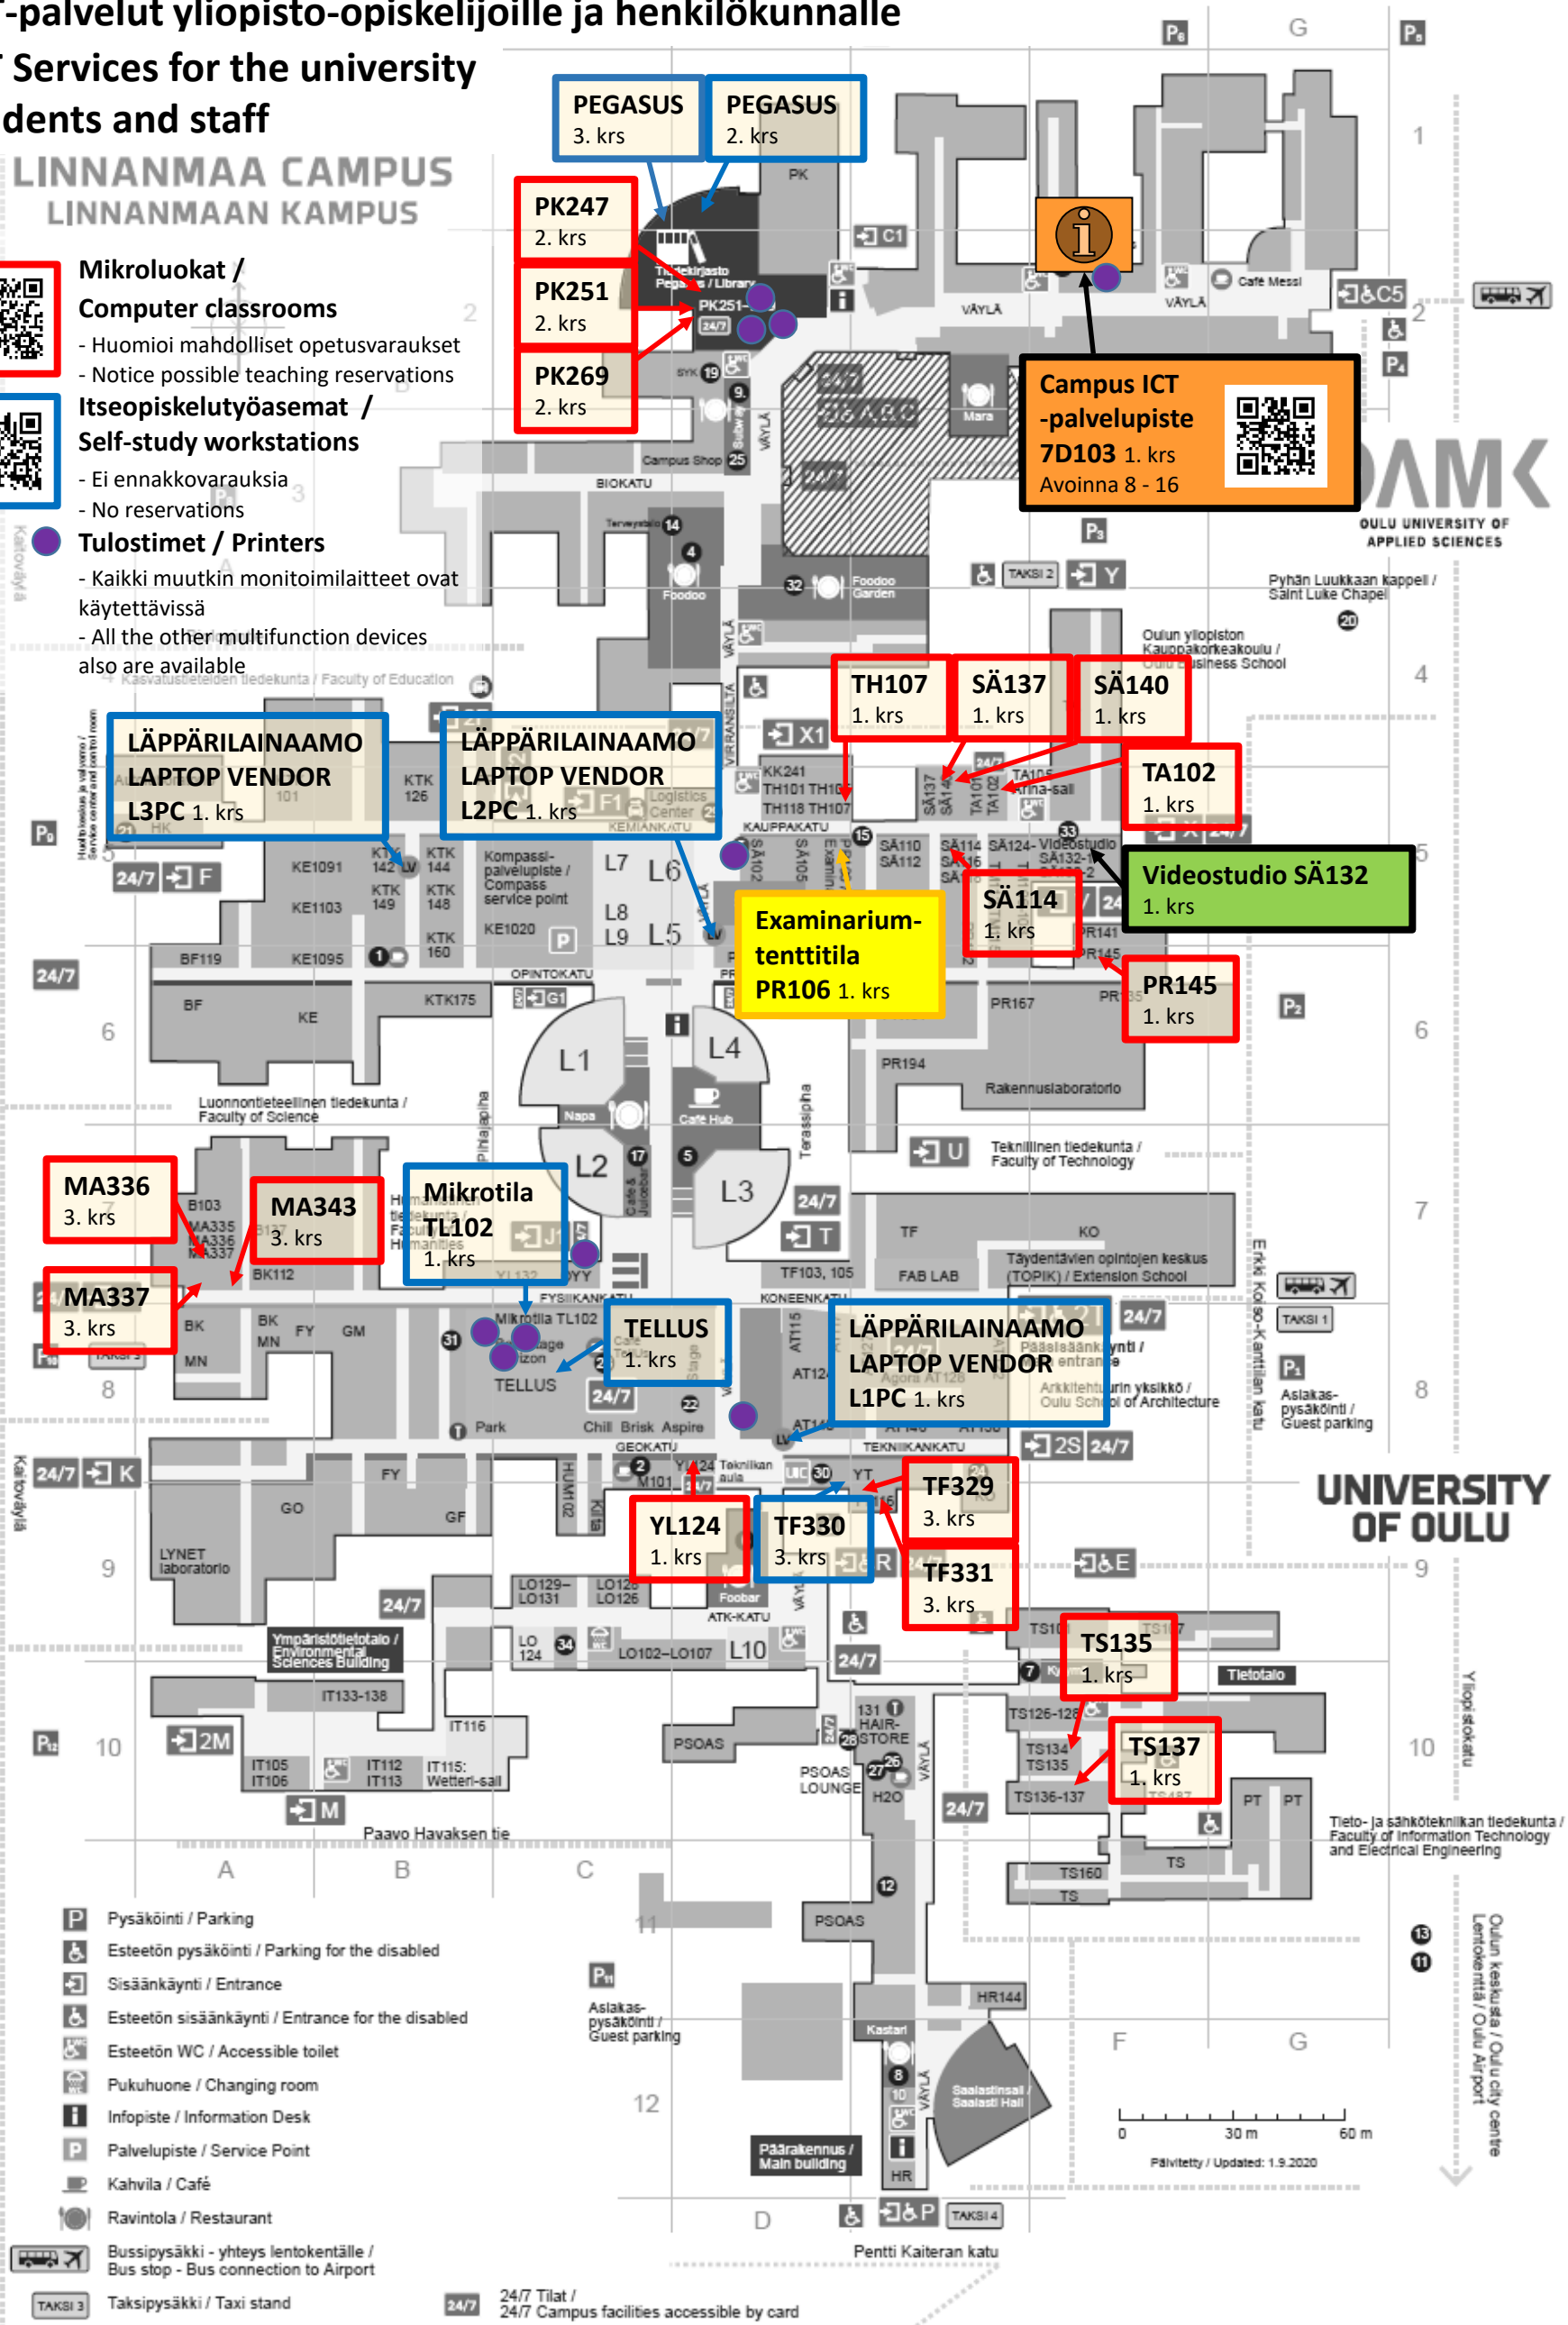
-palvelut yliopisto-opiskelijoille ja henkilökunnalle
Services for the university
dents and staff

LINNANMAA CAMPUS
LINNANMAAN KAMPUS

Mikroluokat /
Computer classrooms
- Huomioi mahdolliset opetusvaraukset
- Notice possible teaching reservations

Itseopiskelutyöasemat /
Self-study workstations
- Ei ennakkovarauksia
- No reservations

Tulostimet / Printers
- Kaikki muutkin monitoimilaitteet ovat käytettävissä
- All the other multifunction devices also are available

PEGASUS
3. krs

PEGASUS
2. krs

PK247
2. krs

PK251
2. krs

PK269
2. krs

Campus ICT -palvelupiste
7D103 1. krs
Avoinna 8 - 16

LÄPPÄRILAINAAMO
LAPTOP VENDOR
L3PC 1. krs

LÄPPÄRILAINAAMO
LAPTOP VENDOR
L2PC 1. krs

TH107
1. krs

SÄ137
1. krs

SÄ140
1. krs

TA102
1. krs

Videostudio SÄ132
1. krs

Examinarium-tenttitila
PR106 1. krs

SÄ114
1. krs

PR145
1. krs

MA336
3. krs

MA343
3. krs

Mikrotila
TL102
1. krs

MA337
3. krs

TELLUS
1. krs

LÄPPÄRILAINAAMO
LAPTOP VENDOR
L1PC 1. krs

YL124
1. krs

TF330
3. krs

TF329
3. krs

TF331
3. krs

TS135
1. krs

TS137
1. krs

PK
C1
Café Messi
C5
VÄYLÄ
Tiedekirjasto Pegasus / Library
PK251
24/7
SYK 19
9
Subway
VÄYLÄ
Mara
Campus Shop 25
BIOKATU
Terveystalo 14
4
Foodoo
32 Foodoo Garden
TAKSI 2
Y
OAMK
OULU UNIVERSITY OF APPLIED SCIENCES
Pyhän Luukkaan kappeli / Saint Luke Chapel
20
Oulun yliopiston Kauppakorkeakoulu / Oulu Business School
Kasvatustieteiden tiedekunta / Faculty of Education
X1
KK241
TH101 TH10
TH118 TH107
KAUPPAKATU
15
SÄ110
SÄ112
SÄ124- Videostudio
SÄ132
33
TA105
Arina-sali
KTK 126
101
Logistics Center
KEMIANKATU
HK
Huoltokeskus ja valvomo / Service center and control room
24/7 F
KE1091
KE1103
KE1095
KE1020
KTK 142
KTK 149
KTK 144
KTK 148
KTK 160
Kompassi-palvelupiste / Compass service point
L7 L6
L8 L5
L9
LV
PR141
PR167
PR194
Rakennuslaboratorio
BF119
BF
KE
KTK175
OPINTOKATU
G1
L1
L4
L2
L3
Napa
Café Hub
17
5
Luonnontieteellinen tiedekunta / Faculty of Science
Pirilänpiha
Terassipiha
U
Teknillinen tiedekunta / Faculty of Technology
B103
MA335
MA336
MA337
BK112
Humanistinen tiedekunta / Faculty of Humanities
J1
YL132
YYY
FYSIIKANKATU
24/7
T
TF
KO
FAB LAB
Täydentävien opintojen keskus (TOPIK) / Extension School
TF103, 105
KONEENKATU
BK
MN
FY
GM
31
Mikrotila TL102
Stage
Horizon
TELLUS
Café Tellus
24/7
22
AT115
AT124
Pääsisäänkäynti / Main entrance
Agora AT128
Arkkitehtuurin yksikkö / Oulu School of Architecture
Park
Chill Brisk Aspire
GEOKATU
TEKNIIKANKATU
24/7 K
FY
GO
GF
LYNET laboratorio
2
YL124 Tekniikan aula
30
YT
HUM102
Kita
2S 24/7
E
LO129-LO131
LO128 LO126
Foobar
ATK-KATU
R
TS101
TS107
Tietotalo
24/7
Ympäristötietotalo / Environmental Sciences Building
IT133-138
IT116
LO 124
34
LO102-LO107
L10
24/7
131
HAIR-STORE
28
PSOAS
PSOAS LOUNGE
27
26
H20
VÄYLÄ
24/7
TS126-128
TS134 TS135
TS136-137
PT PT
TS
TS160
TS
2M
IT105 IT106
IT112 IT113
IT115: Wetteri-sali
M
Paavo Havaksen tie
A B C
12
PSOAS
Kastari
8
10
Saalastinsali / Saalasti Hall
Päärakennus / Main building
HR
HR144
P TAKSI 4
D
Pentti Kaiteran katu
Aslakas-pysäköinti / Guest parking
Aslakas-pysäköinti / Guest parking
TAKSI 1
UNIVERSITY OF OULU
Tieto- ja sähkötekniikan tiedekunta / Faculty of Information Technology and Electrical Engineering
Erkki Koiso-Kanttilan katu
Yliopistokatu
Oulun keskusta / Oulu city centre
Lentokenttä / Oulu Airport
13
11
Kaitoväylä
F G
0 30 m 60 m
Päivitetty / Updated: 1.9.2020
1 2 3 4 5 6 7 8 9 10 11 12

Pysäköinti / Parking
Esteetön pysäköinti / Parking for the disabled
Sisäänkäynti / Entrance
Esteetön sisäänkäynti / Entrance for the disabled
Esteetön WC / Accessible toilet
Pukuhuone / Changing room
Infopiste / Information Desk
Palvelupiste / Service Point
Kahvila / Café
Ravintola / Restaurant
Bussipysäkki - yhteys lentokentälle / Bus stop - Bus connection to Airport
TAKSI 3 Taksipysäkki / Taxi stand
24/7 Tilat / 24/7 Campus facilities accessible by card